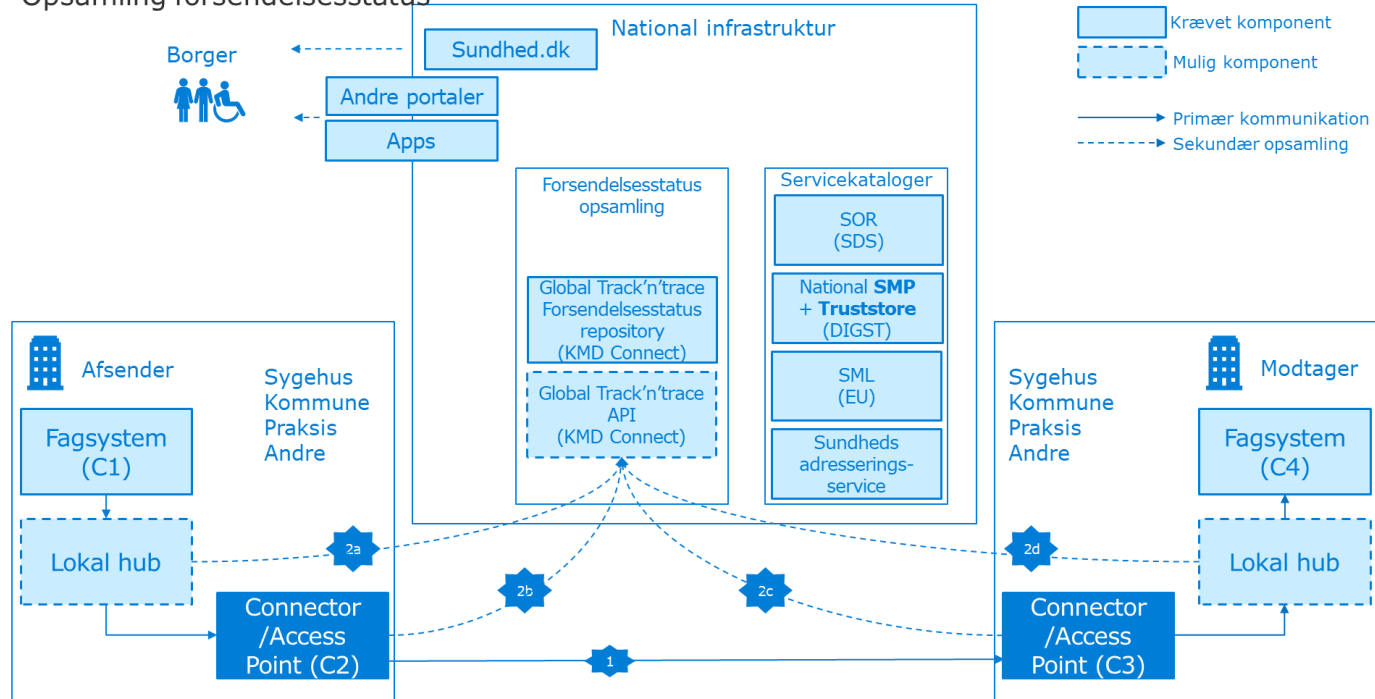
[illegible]

Borger

Sundhed.dk

Andre portaler

Apps

National infrastruktur

Krævet komponent

Mulig komponent

Primær kommunikation

Sekundær opsamling

Forsendelsesstatus opsamling

Global Track'n'trace Forsendelsesstatus repository (KMD Connect)

Global Track'n'trace API (KMD Connect)

Servicekataloger

SOR (SDS)

National **SMP** + **Truststore** (DIGST)

SML (EU)

Sundheds adresserings-service

Afsender

Sygehus Kommune Praksis Andre

Fagsystem (C1)

Lokal hub

Connector /Access Point (C2)

2a

2b

2c

2d

1

Sygehus Kommune Praksis Andre

Modtager

Fagsystem (C4)

Lokal hub

Connector /Access Point (C3)